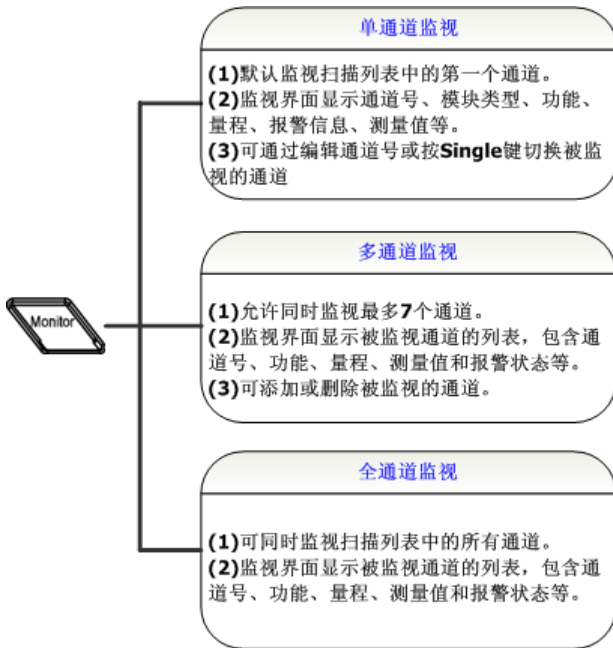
Monitor

单通道监视

(1)默认监视扫描列表中的第一个通道。
(2)监视界面显示通道号、模块类型、功能、量程、报警信息、测量值等。
(3)可通过编辑通道号或按Single键切换被监视的通道

多通道监视

(1)允许同时监视最多7个通道。
(2)监视界面显示被监视通道的列表，包含通道号、功能、量程、测量值和报警状态等。
(3)可添加或删除被监视的通道。

全通道监视

(1)可同时监视扫描列表中的所有通道。
(2)监视界面显示被监视通道的列表，包含通道号、功能、量程、测量值和报警状态等。